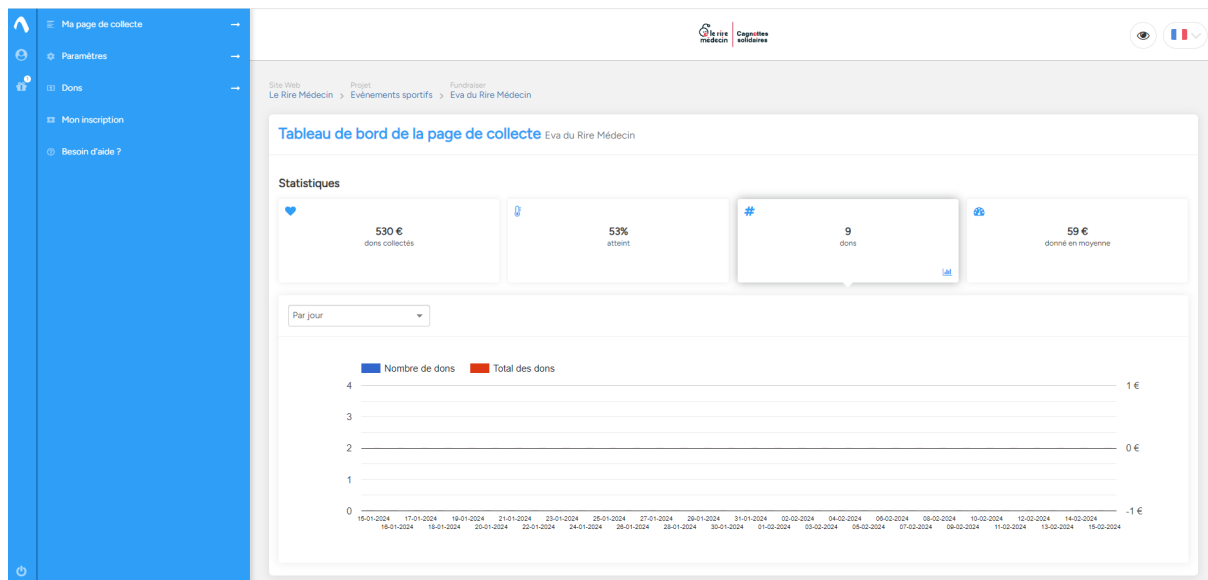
Ma page de collecte →
Paramètres →
Dons →
Mon inscription
Besoin d'aide ?

le rire médecin | Cagnottes solidaires

Site Web
Le Rire Médecin > Projet
Evénements sportifs > Fundraiser
Eva du Rire Médecin

Tableau de bord de la page de collecte Eva du Rire Médecin

Statistiques

530 €
dons collectés

53%
atteint

#
9
dons

59 €
donné en moyenne

Par jour

Nombre de dons Total des dons

4
3
2
1
0

1 €
0 €
-1 €

15-01-2024 16-01-2024 17-01-2024 18-01-2024 19-01-2024 20-01-2024 21-01-2024 22-01-2024 23-01-2024 24-01-2024 25-01-2024 26-01-2024 27-01-2024 28-01-2024 29-01-2024 30-01-2024 31-01-2024 01-02-2024 02-02-2024 03-02-2024 04-02-2024 05-02-2024 06-02-2024 07-02-2024 08-02-2024 09-02-2024 10-02-2024 11-02-2024 12-02-2024 13-02-2024 14-02-2024 15-02-2024